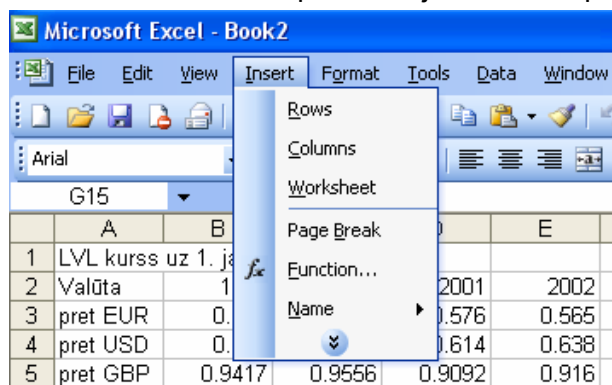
Microsoft Excel - Book2

File Edit View Insert Format Tools Data Window

Arial

G15

Rows
Columns
Worksheet
Page Break
Function...
Name

| | A | B | | E |
|---|---|---|---|---|
| 1 | LVL kurss uz 1. ja | | | |
| 2 | Valūta | 1 | 2001 | 2002 |
| 3 | pret EUR | 0. | .576 | 0.565 |
| 4 | pret USD | 0. | .614 | 0.638 |
| 5 | pret GBP | 0.9417 | 0.9556 | 0.9092 | 0.916 |